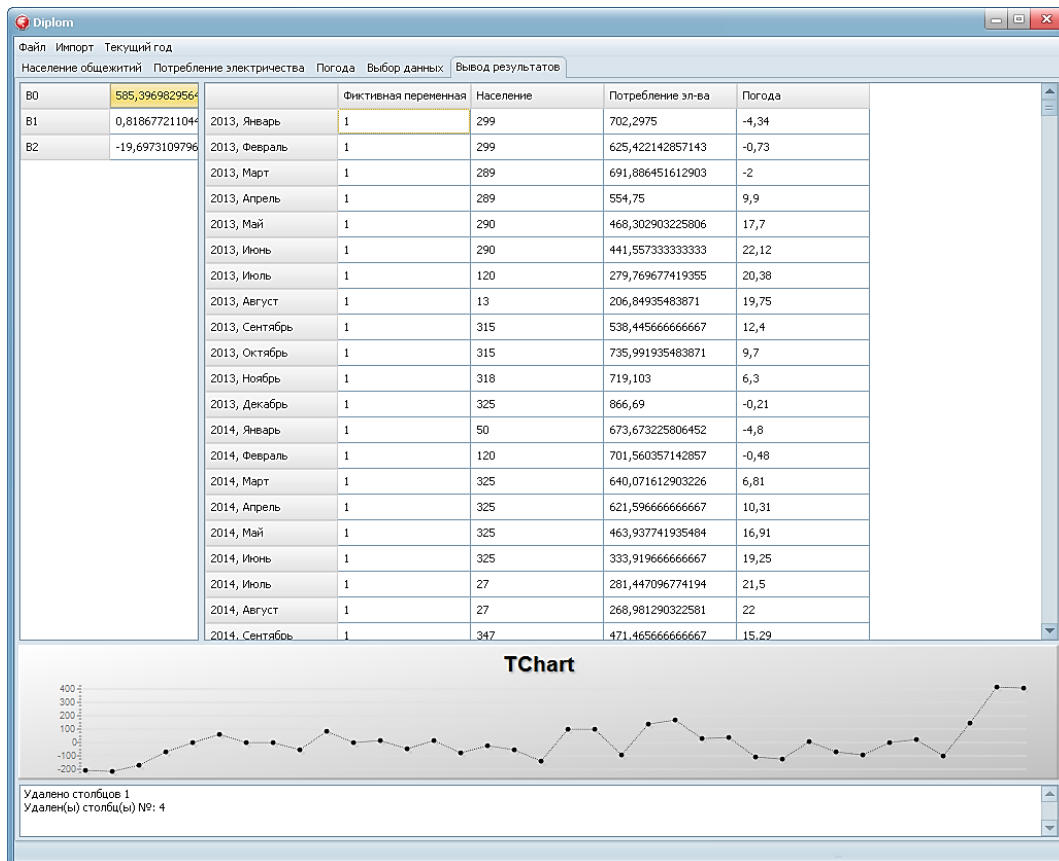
Diplom

Файл Импорт Текущий год

Население общежитий Потребление электричества Погода Выбор данных Вывод результатов

| B0 | 585,396982956 |
|---|---|
| B1 | 0,818677211044 |
| B2 | -19,6973109796 |

| | Фиктивная переменная | Население | Потребление эл-ва | Погода |
|---|---|---|---|---|
| 2013, Январь | 1 | 299 | 702,2975 | -4,34 |
| 2013, Февраль | 1 | 299 | 625,422142857143 | -0,73 |
| 2013, Март | 1 | 289 | 691,886451612903 | -2 |
| 2013, Апрель | 1 | 289 | 554,75 | 9,9 |
| 2013, Май | 1 | 290 | 468,302903225806 | 17,7 |
| 2013, Июнь | 1 | 290 | 441,557333333333 | 22,12 |
| 2013, Июль | 1 | 120 | 279,769677419355 | 20,38 |
| 2013, Август | 1 | 13 | 206,84935483871 | 19,75 |
| 2013, Сентябрь | 1 | 315 | 538,445666666667 | 12,4 |
| 2013, Октябрь | 1 | 315 | 735,991935483871 | 9,7 |
| 2013, Ноябрь | 1 | 318 | 719,103 | 6,3 |
| 2013, Декабрь | 1 | 325 | 866,69 | -0,21 |
| 2014, Январь | 1 | 50 | 673,673225806452 | -4,8 |
| 2014, Февраль | 1 | 120 | 701,560357142857 | -0,48 |
| 2014, Март | 1 | 325 | 640,071612903226 | 6,81 |
| 2014, Апрель | 1 | 325 | 621,596666666667 | 10,31 |
| 2014, Май | 1 | 325 | 463,937741935484 | 16,91 |
| 2014, Июнь | 1 | 325 | 333,919666666667 | 19,25 |
| 2014, Июль | 1 | 27 | 281,447096774194 | 21,5 |
| 2014, Август | 1 | 27 | 268,981290322581 | 22 |
| 2014, Сентябрь | 1 | 347 | 471,465666666667 | 15,29 |

TChart

400
300
200
100
0
-100
-200

Удалено столбцов 1
Удален(ы) столбц(ы) №: 4